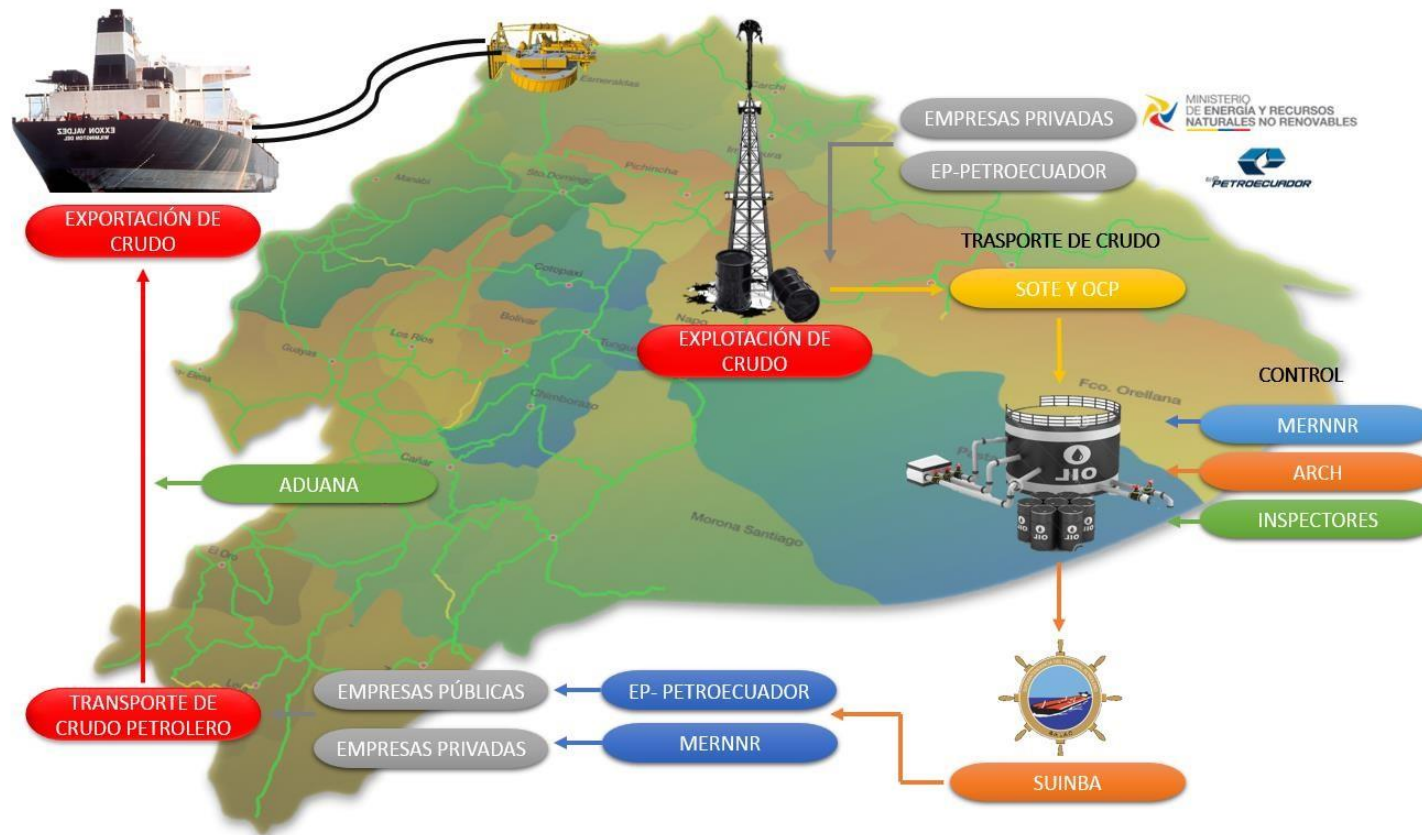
EXXON VALDEZ

EXPORTACIÓN DE CRUDO

Esmeraldas

Carchi

Imbabura

Manabí

Sto. Domingo

Pichincha

Cotopaxi

Los Ríos

Bolívar

Napo

Guayas

Sta. Elena

Tungurahua

Chimborazo

Cañar

El Oro

Loja

Morona Santiago

Fco. Orellana

Pastaza

EMPRESAS PRIVADAS

MINISTERIO DE ENERGÍA Y RECURSOS NATURALES NO RENOVABLES

EP-PETROECUADOR

EP PETROECUADOR

TRASPORTE DE CRUDO

SOTE Y OCP

EXPLOTACIÓN DE CRUDO

CONTROL

MERNNR

ARCH

INSPECTORES

OIL

ADUANA

TRANSPORTE DE CRUDO PETROLERO

EMPRESAS PÚBLICAS

EP- PETROECUADOR

EMPRESAS PRIVADAS

MERNNR

SUINBA